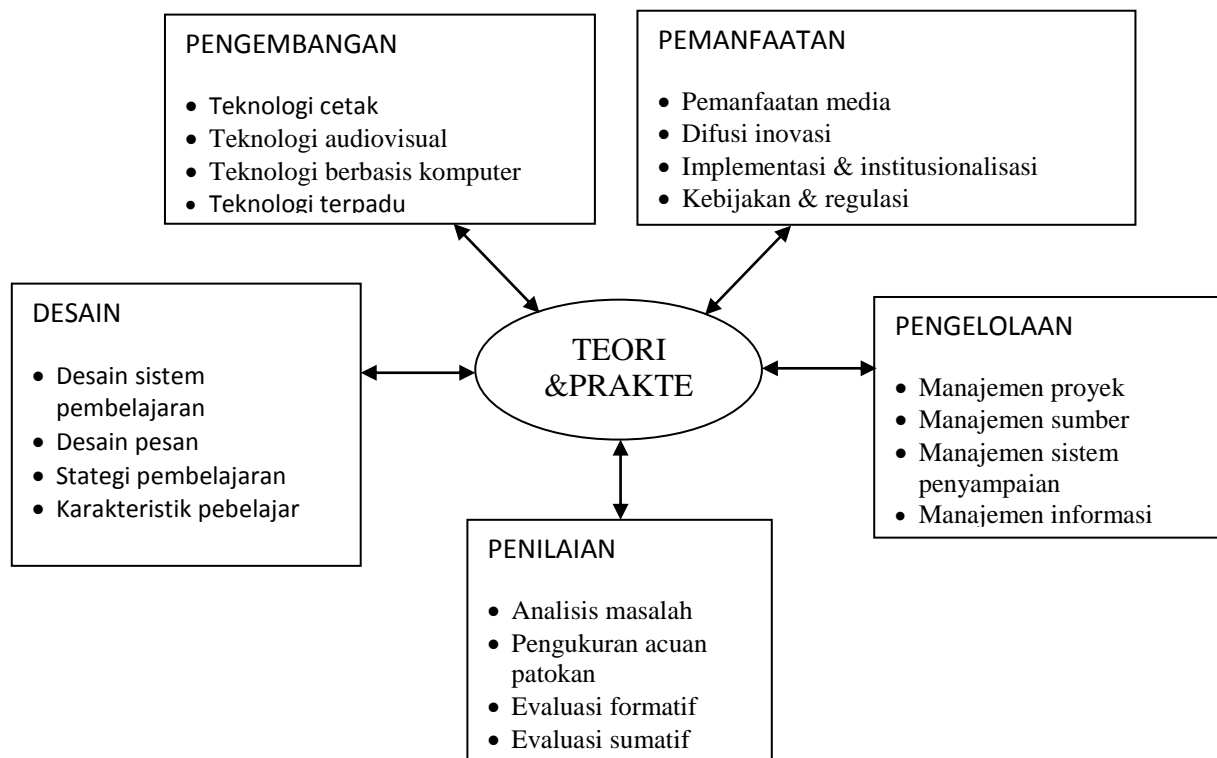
PENGEMBANGAN

- Teknologi cetak
- Teknologi audiovisual
- Teknologi berbasis komputer
- Teknologi terpadu

PEMANFAATAN

- Pemanfaatan media
- Difusi inovasi
- Implementasi & institusionalisasi
- Kebijakan & regulasi

DESAIN

- Desain sistem pembelajaran
- Desain pesan
- Stategi pembelajaran
- Karakteristik pebelajar

TEORI &PRAKTE

PENGELOLAAN

- Manajemen proyek
- Manajemen sumber
- Manajemen sistem penyampaian
- Manajemen informasi

PENILAIAN

- Analisis masalah
- Pengukuran acuan patokan
- Evaluasi formatif
- Evaluasi sumatif